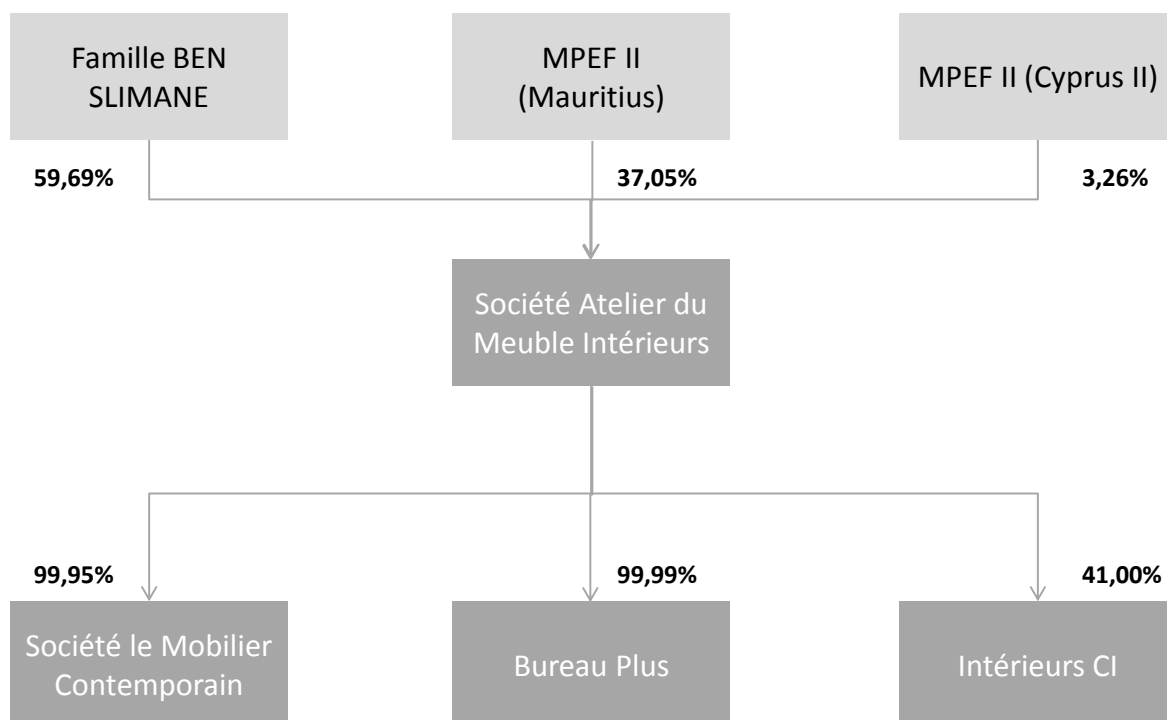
Famille BEN SLIMANE

MPEF II (Mauritius)

MPEF II (Cyprus II)

59,69%

37,05%

3,26%

Société Atelier du Meuble Intérieurs

99,95%

99,99%

41,00%

Société le Mobilier Contemporain

Bureau Plus

Intérieurs CI